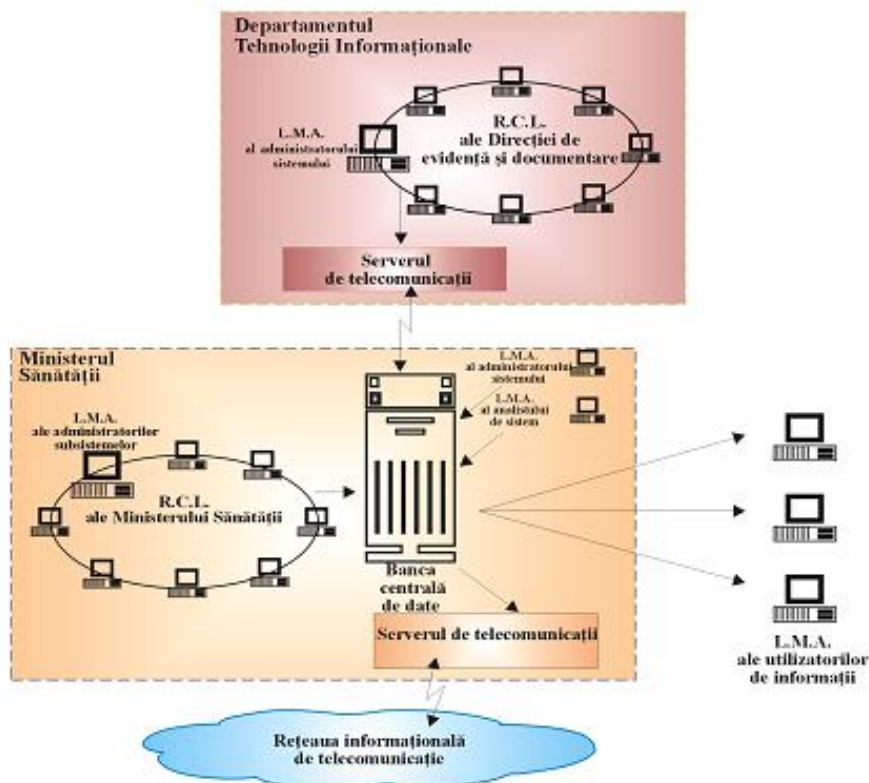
Departamentul
Tehnologii Informaționale

L.M.A.
al administratorului
sistemului

R.C.L.
ale Direcției de
evidență și documentare

Serverul
de telecomunicații

Ministerul
Sănătății

L.M.A.
al administratorului
sistemului

L.M.A.
al analistului
de sistem

L.M.A.
ale administratorilor
subsistemelor

R.C.L.
ale Ministerului Sănătății

Banca
centrală
de date

Serverul de telecomunicații

L.M.A.
ale utilizatorilor
de informații

Rețeaua informațională
de telecomunicație